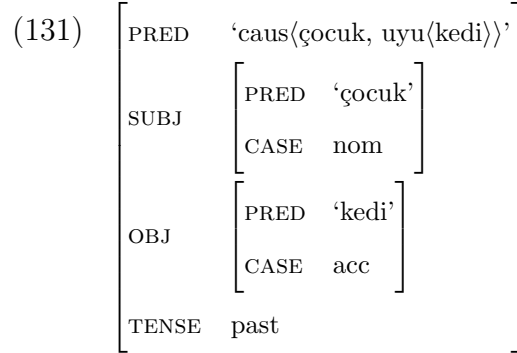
(131) $\begin{bmatrix} \text{PRED} & \text{'caus}\langle\text{çocuk, uyu}\langle\text{kedi}\rangle\rangle\text{'} \\ \text{SUBJ} & \begin{bmatrix} \text{PRED} & \text{'çocuk'} \\ \text{CASE} & \text{nom} \end{bmatrix} \\ \text{OBJ} & \begin{bmatrix} \text{PRED} & \text{'kedi'} \\ \text{CASE} & \text{acc} \end{bmatrix} \\ \text{TENSE} & \text{past} \end{bmatrix}$